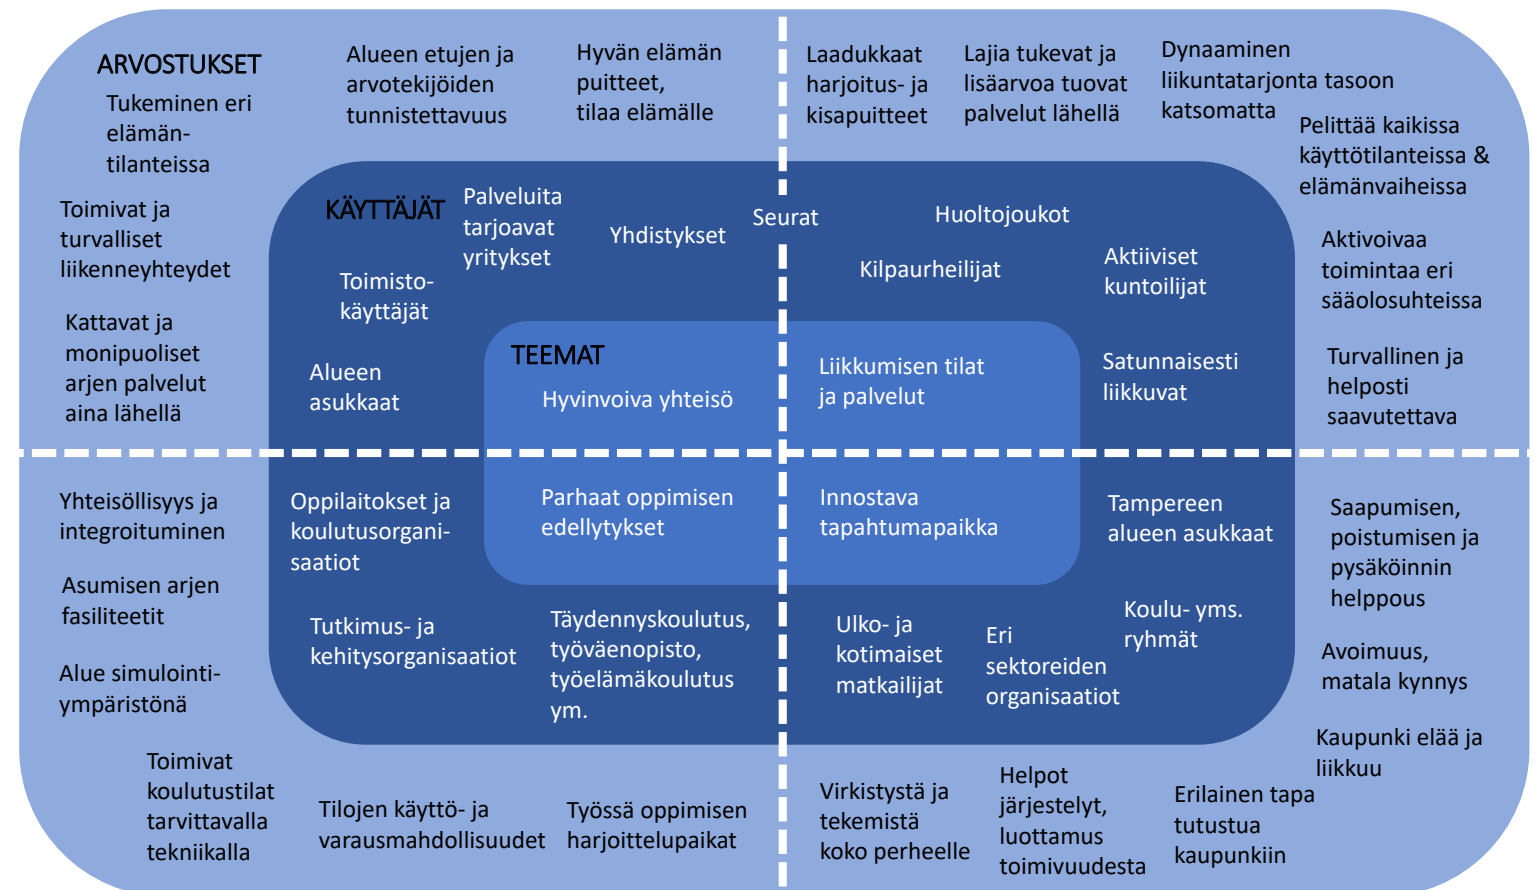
ARVOSTUKSET

Tukeminen eri elämän-tilanteissa

Alueen etujen ja arvotekijöiden tunnistettavuus

Hyvän elämän puitteet, tilaa elämälle

Laadukkaat harjoitus- ja kisapuitteet

Lajia tukevat ja lisäarvoa tuovat palvelut lähellä

Dynaaminen liikuntatarjonta tasoon katsomatta

Pelittää kaikissa käyttötilanteissa & elämänvaiheissa

Toimivat ja turvalliset liikenneyhteydet

Kattavat ja monipuoliset arjen palvelut aina lähellä

Aktivoivaa toimintaa eri sääolosuhteissa

Turvallinen ja helposti saavutettava

KÄYTTÄJÄT

Palveluita tarjoavat yritykset

Yhdistykset

Seurat

Huoltojoukot

Toimisto-käyttäjät

Kilpaurheilijat

Aktiiviset kuntoilijat

Alueen asukkaat

Satunnaisesti liikkuvat

TEEMAT

Hyvinvoiva yhteisö

Liikkumisen tilat ja palvelut

Parhaat oppimisen edellytykset

Innostava tapahtumapaikka

Yhteisöllisyys ja integroituminen

Oppilaitokset ja koulutusorgani-saatiot

Tampereen alueen asukkaat

Saapumisen, poistumisen ja pysäköinnin helppous

Asumisen arjen fasiliteetit

Tutkimus- ja kehitysorganisaatiot

Täydennyskoulutus, työväenopisto, työelämäkoulutus ym.

Ulko- ja kotimaiset matkailijat

Eri sektoreiden organisaatiot

Koulu- yms. ryhmät

Avoimuus, matala kynnys

Alue simulointi-ympäristönä

Kaupunki elää ja liikkuu

Toimivat koulutustilat tarvittavalla tekniikalla

Tilojen käyttö- ja varausmahdollisuudet

Työssä oppimisen harjoittelupaikat

Virkistystä ja tekemistä koko perheelle

Helpot järjestelyt, luottamus toimivuudesta

Erilainen tapa tutustua kaupunkiin